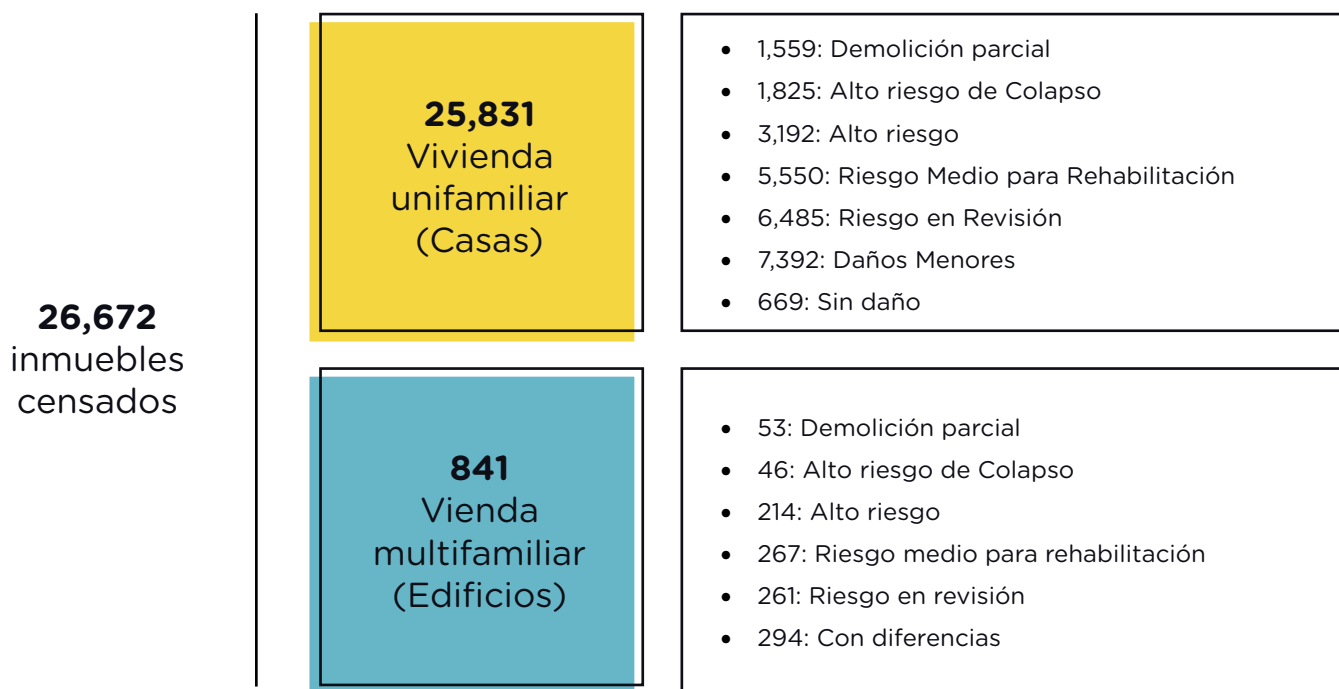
**26,672**
inmuebles censados

**25,831**
Vivienda unifamiliar (Casas)

- 1,559: Demolición parcial
- 1,825: Alto riesgo de Colapso
- 3,192: Alto riesgo
- 5,550: Riesgo Medio para Rehabilitación
- 6,485: Riesgo en Revisión
- 7,392: Daños Menores
- 669: Sin daño

**841**
Vienda multifamiliar (Edificios)

- 53: Demolición parcial
- 46: Alto riesgo de Colapso
- 214: Alto riesgo
- 267: Riesgo medio para rehabilitación
- 261: Riesgo en revisión
- 294: Con diferencias